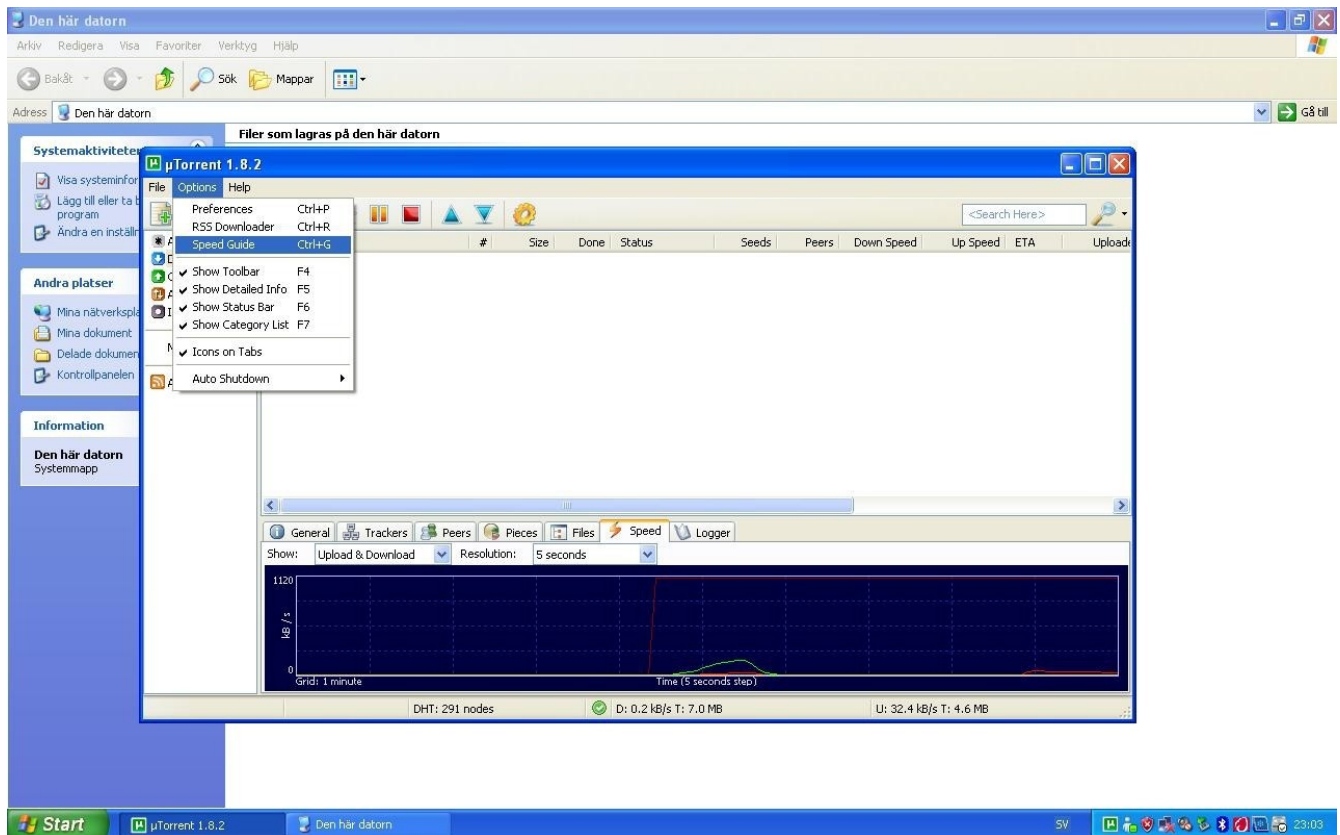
Den här datorn

Arkiv Redigera Visa Favoriter Verktyg Hjälp

Bakåt Sök Mappar

Adress Den här datorn

Gå till

Filer som lagras på den här datorn

Systemaktiviteter

Visa systeminfor

Lägg till eller ta b program

Ändra en inställn

Andra platser

Mina nätverkspla

Mina dokument

Delade dokumen

Kontrollpanelen

Information

Den här datorn
Systemmapp

µTorrent 1.8.2

File Options Help

Preferences Ctrl+P
RSS Downloader Ctrl+R
Speed Guide Ctrl+G
Show Toolbar F4
Show Detailed Info F5
Show Status Bar F6
Show Category List F7
Icons on Tabs
Auto Shutdown

<Search Here>

# Size Done Status Seeds Peers Down Speed Up Speed ETA Uploade

General Trackers Peers Pieces Files Speed Logger

Show: Upload & Download Resolution: 5 seconds

1120

kB / s

0

Grid: 1 minute

Time (5 seconds step)

DHT: 291 nodes

D: 0.2 kB/s T: 7.0 MB

U: 32.4 kB/s T: 4.6 MB

Start

µTorrent 1.8.2

Den här datorn

SV

23:03